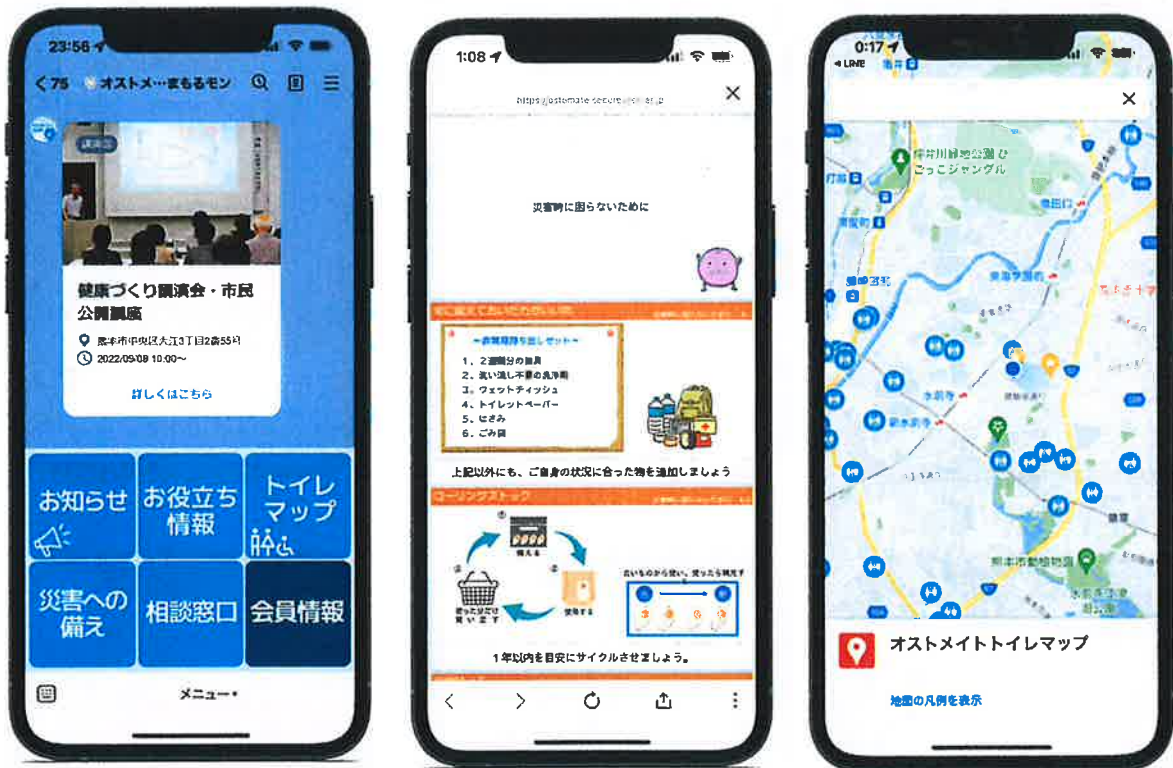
23:56

< 75 オストメ…まもるモン

講演会

健康づくり講演会・市民公開講座

熊本市中央区大江3丁目2番55号

2022/09/08 10:00〜

詳しくはこちら

お知らせ

お役立ち情報

トイレマップ

災害への備え

相談窓口

会員情報

メニュー▾

1:08

https://ostomate-secure.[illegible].jp

災害時に困らないために

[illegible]

〜非常用持ち出しセット〜

1．2週間分の装具
2．洗い流し不要の洗浄剤
3．ウェットティッシュ
4．トイレットペーパー
5．はさみ
6．ごみ袋

上記以外にも、ご自身の状況に合った物を追加しましょう

ローリングストック

備える

使用する

使った分だけ買い足す

古いものから使い、使ったら補充する

1年以内を目安にサイクルさせましょう。

0:17

◂ LINE

坪井川緑地公園 ぴごっこジャングル

水前寺

新水前寺

熊本市動植物園

オストメイトトイレマップ

地図の凡例を表示